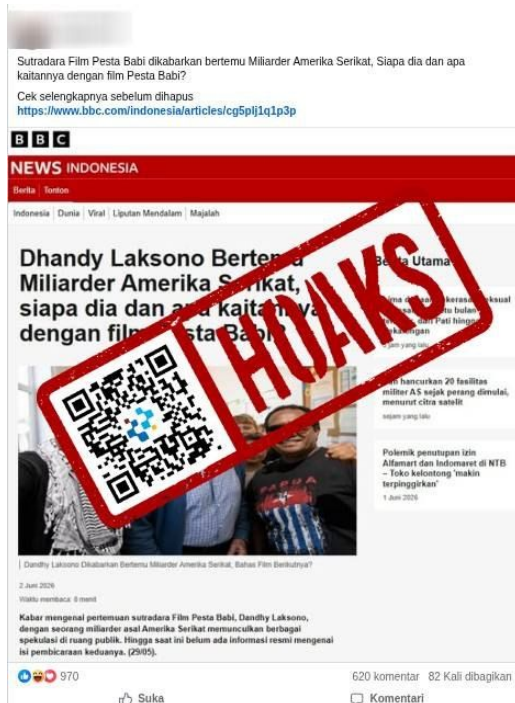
Sutradara Film Pesta Babi dikabarkan bertemu Miliarder Amerika Serikat, Siapa dia dan apa kaitannya dengan film Pesta Babi?

Cek selengkapnya sebelum dihapus
https://www.bbc.com/indonesia/articles/cg5plj1q1p3p

BBC

NEWS INDONESIA

Berita Tonton

Indonesia | Dunia | Viral | Liputan Mendalam | Majalah

Dhandy Laksono Bertem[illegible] Miliarder Amerika S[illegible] siapa dia dan a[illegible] kaita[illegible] dengan film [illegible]

Berita Utama

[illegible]

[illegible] hancurkan 20 fasilitas militer AS sejak perang dimulai, menurut citra satelit

Polemik penutupan izin Alfamart dan Indomaret di NTB – Toko kelontong 'makin terpinggirkan'
1 Juni 2026

HOAKS

Dandhy Laksono Dikabarkan Bertemu Miliarder Amerika Serikat, Bahas Film Berikutnya?

2 Juni 2026

Waktu membaca: 8 menit

Kabar mengenai pertemuan sutradara Film Pesta Babi, Dandhy Laksono, dengan seorang miliarder asal Amerika Serikat memunculkan berbagai spekulasi di ruang publik. Hingga saat ini belum ada informasi resmi mengenai isi pembicaraan keduanya. (29/05).

970

620 komentar 82 Kali dibagikan

Suka

Komentari